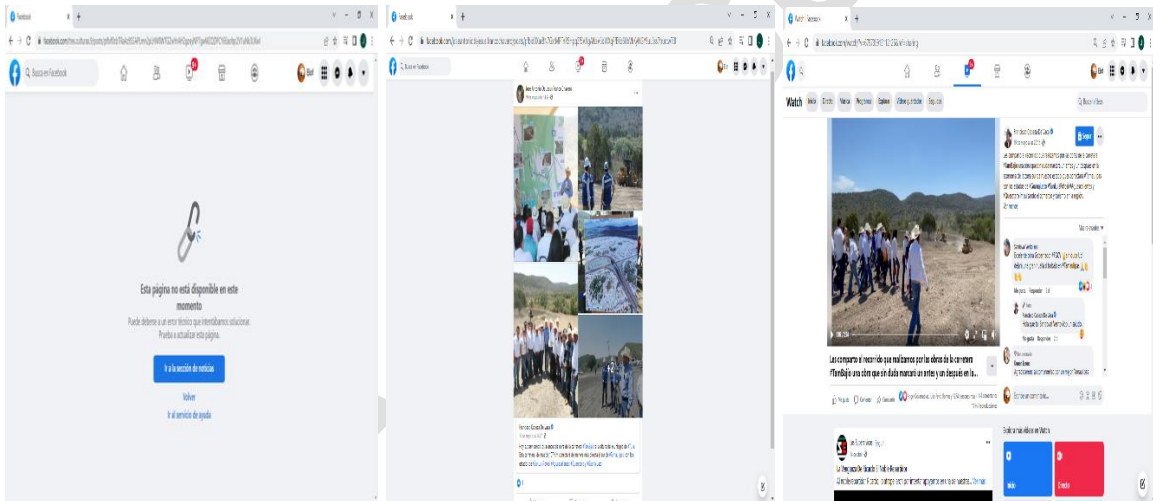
Facebook

Buscar en Facebook

Esta página no está disponible en este momento

Puede deberse a un error técnico que intentaremos solucionar. Prueba a actualizar esta página.

Ir a la sección de noticias

Volver

Ir al servicio de ayuda

Facebook

Buscar en Facebook

Watch | Facebook

Watch

Buscar videos

Les comparto el recorrido que realizamos por las obras de la carretera #TamBajío una obra que sin duda marcará un antes y un después en la...

Me gusta | Comentar | Compartir

Escribe un comentario...

Explorar más videos en Watch

Inicio

Directo

La Integración de Salud El Pablo Reynaldo